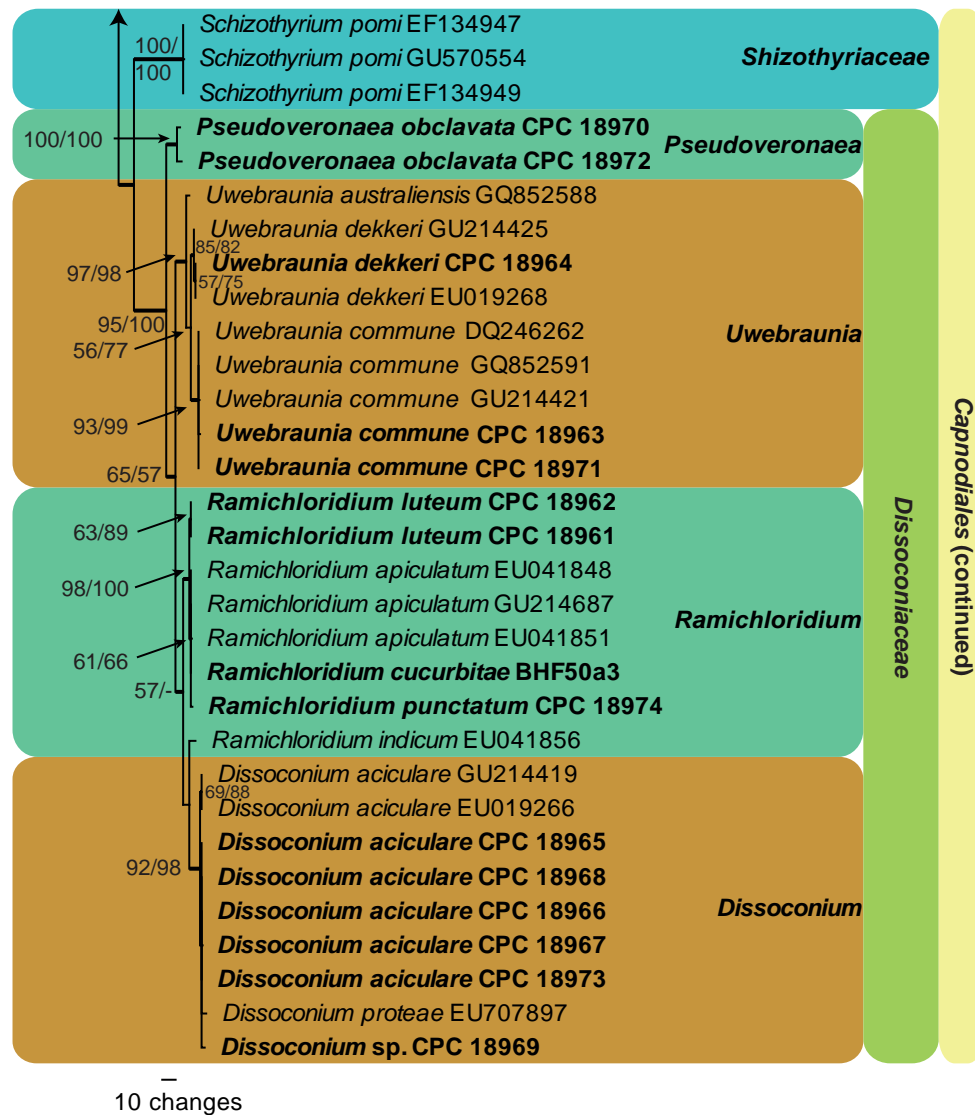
Schizothyrium pomi EF134947
100/100
Schizothyrium pomi GU570554
Schizothyrium pomi EF134949
Shizothyriaceae

100/100
Pseudoveronaea obclavata CPC 18970
Pseudoveronaea obclavata CPC 18972
Pseudoveronaea

Uwebraunia australiensis GQ852588
Uwebraunia dekkeri GU214425
85/82
97/98
Uwebraunia dekkeri CPC 18964
57/75
Uwebraunia dekkeri EU019268
95/100
Uwebraunia commune DQ246262
56/77
Uwebraunia commune GQ852591
Uwebraunia
Uwebraunia commune GU214421
93/99
Uwebraunia commune CPC 18963
65/57
Uwebraunia commune CPC 18971

63/89
Ramichloridium luteum CPC 18962
Ramichloridium luteum CPC 18961
98/100
Ramichloridium apiculatum EU041848
Ramichloridium apiculatum GU214687
Ramichloridium apiculatum EU041851
61/66
Ramichloridium cucurbitae BHF50a3
Ramichloridium
57/-
Ramichloridium punctatum CPC 18974
Ramichloridium indicum EU041856

Dissoconium aciculare GU214419
69/88
Dissoconium aciculare EU019266
Dissoconium aciculare CPC 18965
92/98
Dissoconium aciculare CPC 18968
Dissoconium aciculare CPC 18966
Dissoconium
Dissoconium aciculare CPC 18967
Dissoconium aciculare CPC 18973
Dissoconium proteae EU707897
Dissoconium sp. CPC 18969

Dissoconiaceae
Capnodiales (continued)

10 changes